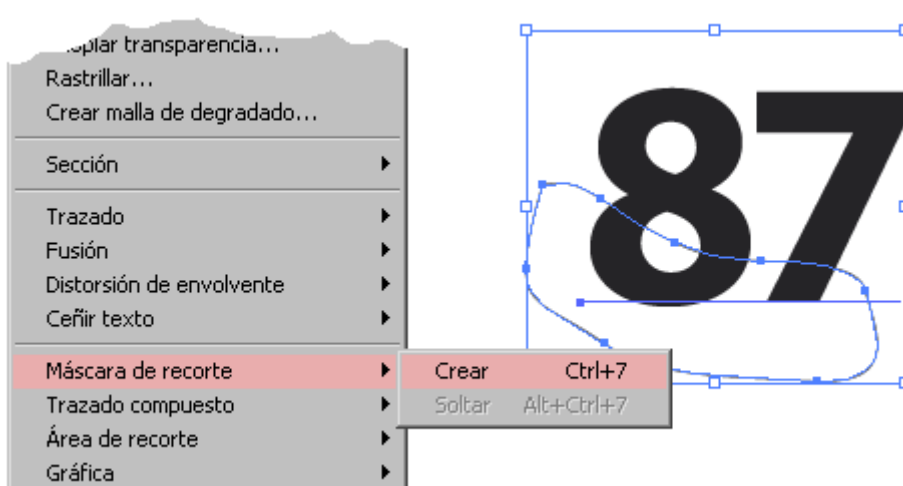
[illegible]plar transparencia...
Rastrillar...
Crear malla de degradado...

Sección

Trazado
Fusión
Distorsión de envolvente
Ceñir texto

Máscara de recorte
Trazado compuesto
Área de recorte
Gráfica

Crear Ctrl+7
Soltar Alt+Ctrl+7

87